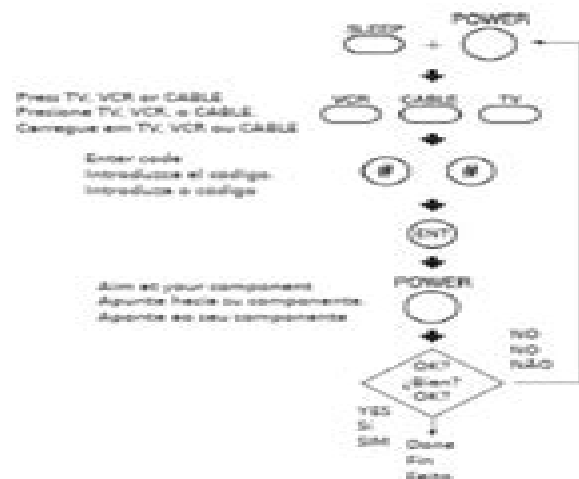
SLEEP + POWER

Press TV, VCR or CABLE
Presione TV, VCR, o CABLE
Carregue em TV, VCR ou CABLE

VCR CABLE TV

Enter code
Introduzca el codigo
Introduza o codigo

#  #

ENT

Aim at your component
Apunte hacia su componente
Aponte ao seu componente

POWER

OK?
¿Bien?
OK?

NO
NO
NÃO

YES
SI
SIM

Done
Fin
Feito